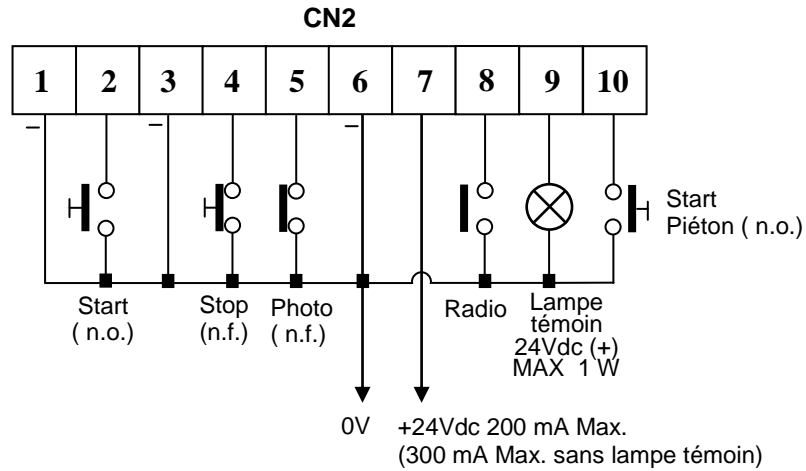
CN2

| 1 | 2 | 3 | 4 | 5 | 6 | 7 | 8 | 9 | 10 |
|---|---|---|---|---|---|---|---|---|---|

–
–
–

Start ( n.o.)

Stop (n.f.)

Photo ( n.f.)

Radio

Lampe témoin 24Vdc (+) MAX 1 W

Start Piéton ( n.o.)

0V

+24Vdc 200 mA Max.
(300 mA Max. sans lampe témoin)